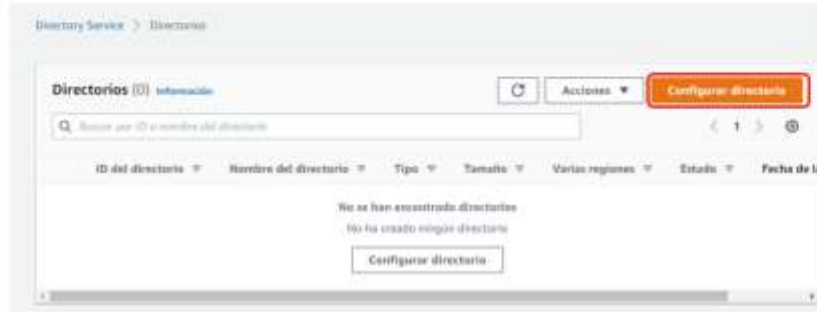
Directory Service > Directorios

Directorios (0) Información

Acciones ▼

Configurar directorio

Buscar por ID o nombre del directorio

< 1 >

| ID del directorio | Nombre del directorio | Tipo | Tamaño | Varias regiones | Estado | Fecha de l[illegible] |
|---|---|---|---|---|---|---|

No se han encontrado directorios

No ha creado ningún directorio

Configurar directorio